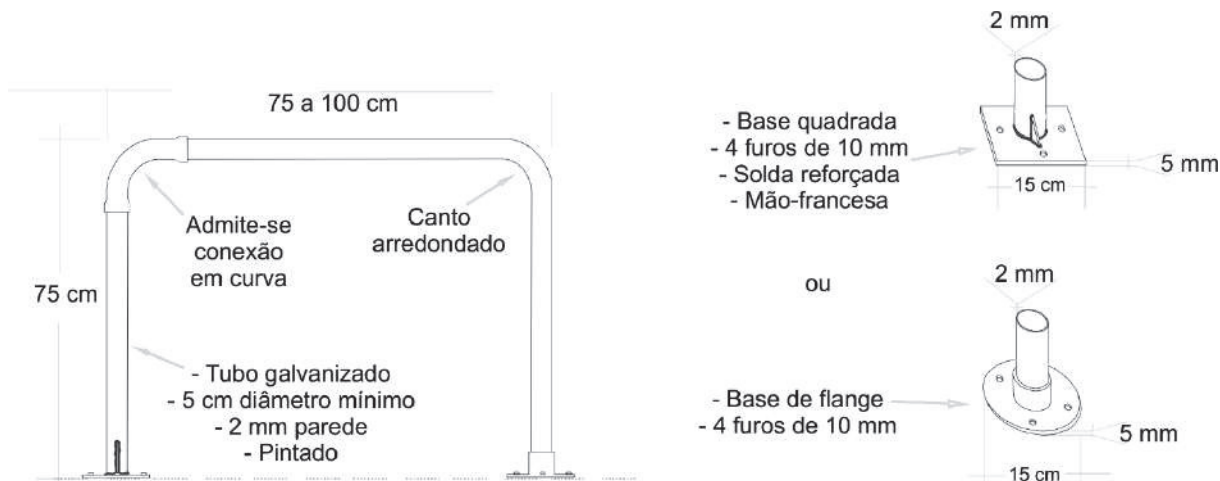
75 a 100 cm

Admite-se conexão em curva

Canto arredondado

75 cm

- Tubo galvanizado
- 5 cm diâmetro mínimo
- 2 mm parede
- Pintado

2 mm

- Base quadrada
- 4 furos de 10 mm
- Solda reforçada
- Mão-francesa

5 mm

15 cm

ou

2 mm

- Base de flange
- 4 furos de 10 mm

5 mm

15 cm